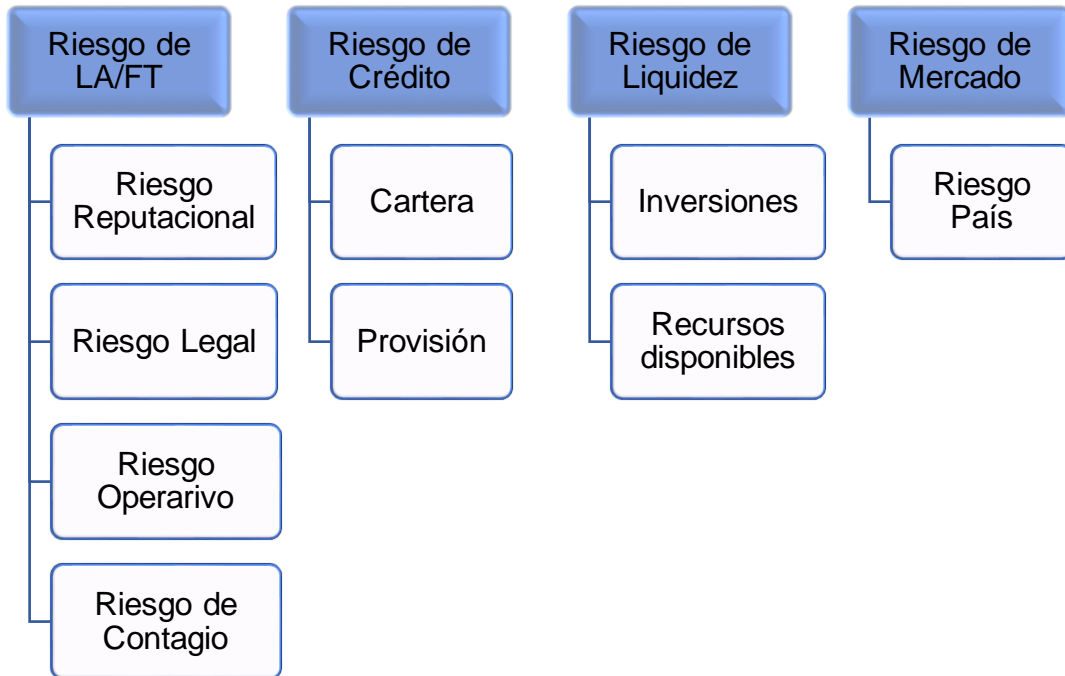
Riesgo de LA/FT

Riesgo Reputacional

Riesgo Legal

Riesgo Operarivo

Riesgo de Contagio

Riesgo de Crédito

Cartera

Provisión

Riesgo de Liquidez

Inversiones

Recursos disponibles

Riesgo de Mercado

Riesgo País